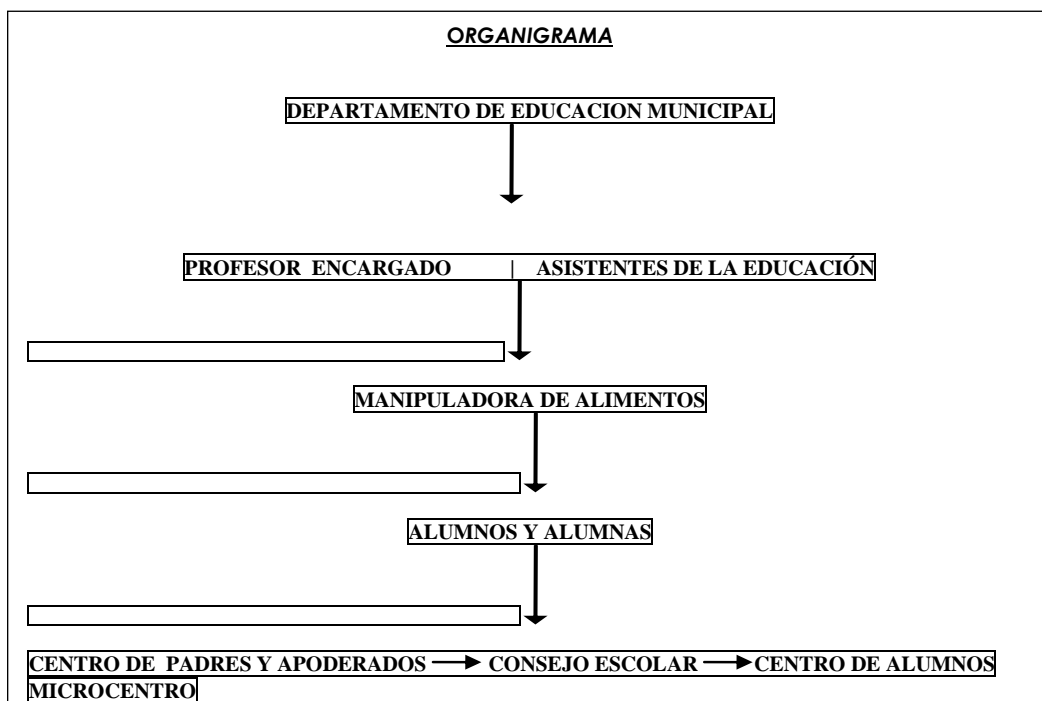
ORGANIGRAMA

DEPARTAMENTO DE EDUCACION MUNICIPAL

PROFESOR ENCARGADO | ASISTENTES DE LA EDUCACIÓN

MANIPULADORA DE ALIMENTOS

ALUMNOS Y ALUMNAS

CENTRO DE PADRES Y APODERADOS → CONSEJO ESCOLAR → CENTRO DE ALUMNOS MICROCENTRO